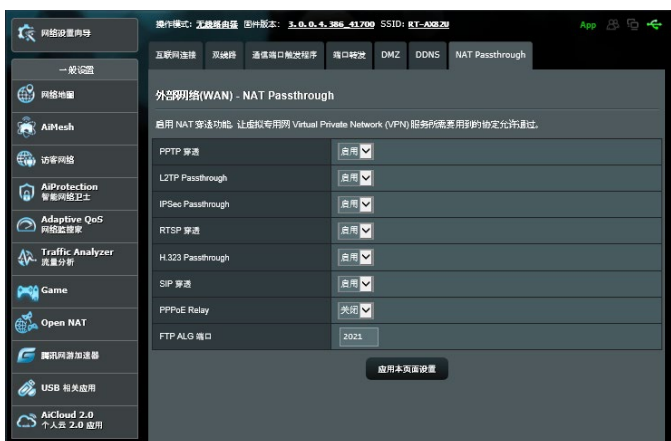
网络设置向导

一般设置

网络地图

AiMesh

访客网络

AiProtection
智能网络卫士

Adaptive QoS
网络监控家

Traffic Analyzer
流量分析

Game

Open NAT

腾讯网游加速器

USB 相关应用

AiCloud 2.0
个人云 2.0 应用

操作模式: 无线路由器 固件版本: 3.0.0.4.386_41700 SSID: RT-AX82U

App

互联网连接 | 双线路 | 通信端口触发程序 | 端口转发 | DMZ | DDNS | NAT Passthrough

外部网络(WAN) - NAT Passthrough

启用 NAT 穿透功能, 让虚拟专用网 Virtual Private Network (VPN) 服务所需要用到的协定允许通过。

| | |
|---|---|
| PPTP 穿透 | 启用 |
| L2TP Passthrough | 启用 |
| IPSec Passthrough | 启用 |
| RTSP 穿透 | 启用 |
| H.323 Passthrough | 启用 |
| SIP 穿透 | 启用 |
| PPPoE Relay | 关闭 |
| FTP ALG 端口 | 2021 |

应用本页面设置